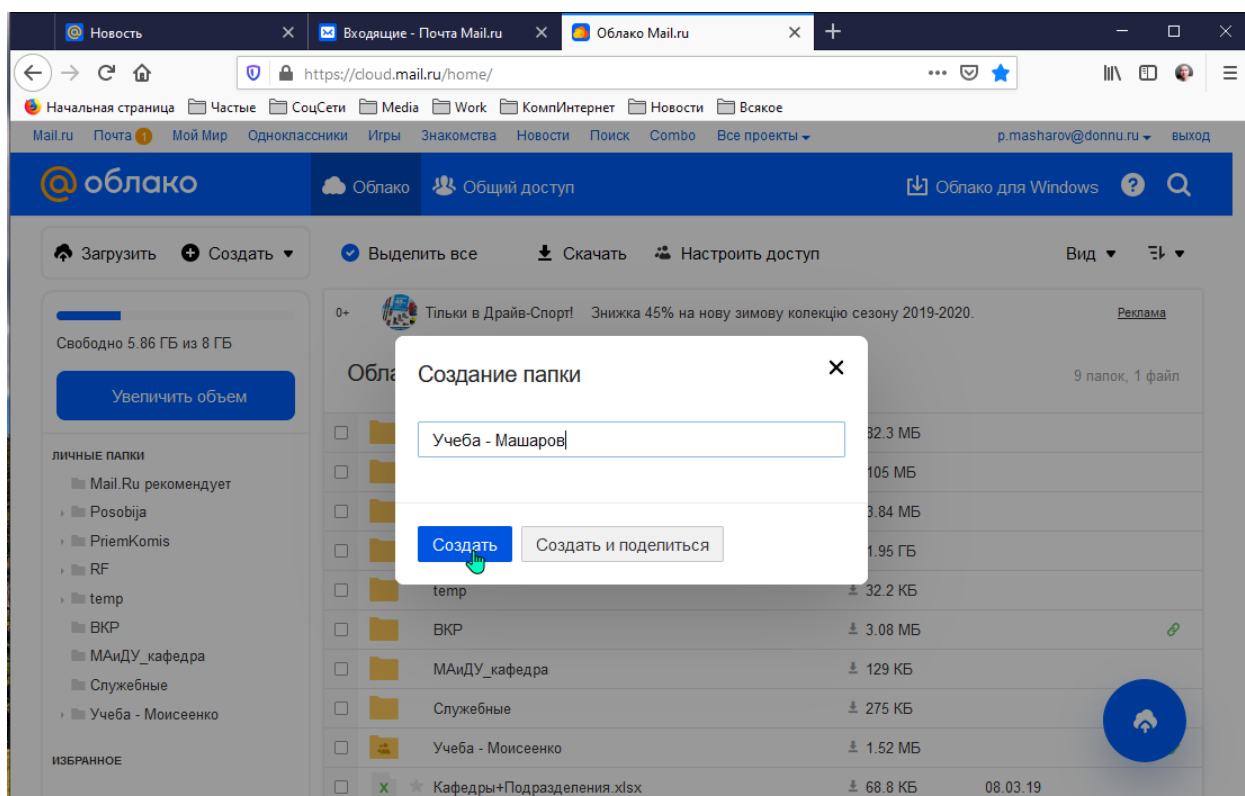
Новость
Входящие - Почта Mail.ru
Облако Mail.ru
https://cloud.mail.ru/home/
Начальная страница Частые СоцСети Media Work КомпИнтернет Новости Всякое
Mail.ru Почта 1 Мой Мир Одноклассники Игры Знакомства Новости Поиск Combo Все проекты
p.masharov@donnu.ru выход
облако
Облако Общий доступ
Облако для Windows
Загрузить Создать
Выделить все Скачать Настроить доступ
Вид
Свободно 5.86 ГБ из 8 ГБ
Увеличить объем
ЛИЧНЫЕ ПАПКИ
Mail.Ru рекомендует
Posobija
PriemKomis
RF
temp
ВКР
МАиДУ_кафедра
Служебные
Учеба - Моисеенко
ИЗБРАННОЕ
0+ Тільки в Драйв-Спорт! Знижка 45% на нову зимову колекцію сезону 2019-2020. Реклама
Обла
9 папок, 1 файл
Создание папки
Учеба - Машаров
Создать Создать и поделиться
32.3 МБ
105 МБ
3.84 МБ
1.95 ГБ
temp 32.2 КБ
ВКР 3.08 МБ
МАиДУ_кафедра 129 КБ
Служебные 275 КБ
Учеба - Моисеенко 1.52 МБ
Кафедры+Подразделения.xlsx 68.8 КБ 08.03.19